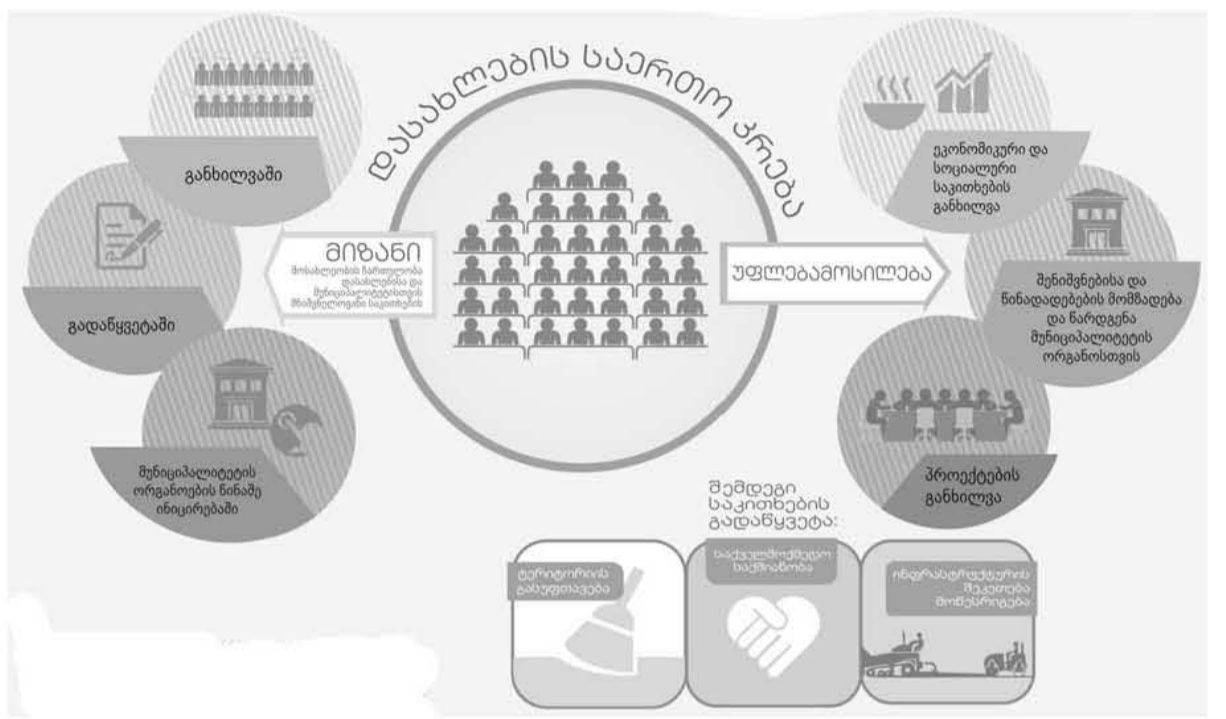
დასახლების საერთო კრება

განხილვაში

გადაწყვეტაში

მუნიციპალიტეტის ორგანოების წინაშე ინიცირებაში

მიზანი
მოსახლეობის ჩართულობა დასახლებისა და მუნიციპალიტეტისთვის მნიშვნელოვანი საკითხების

უფლებამოსილება

ეკონომიკური და სოციალური საკითხების განხილვა

შენიშვნებისა და წინადადებების მომზადება და წარდგენა მუნიციპალიტეტის ორგანოსთვის

პროექტების განხილვა

შემდეგი საკითხების გადაწყვეტა:

ტერიტორიის დასუფთავება

საქველმოქმედო საქმიანობა

ინფრასტრუქტურის შეკეთება მოწესრიგება